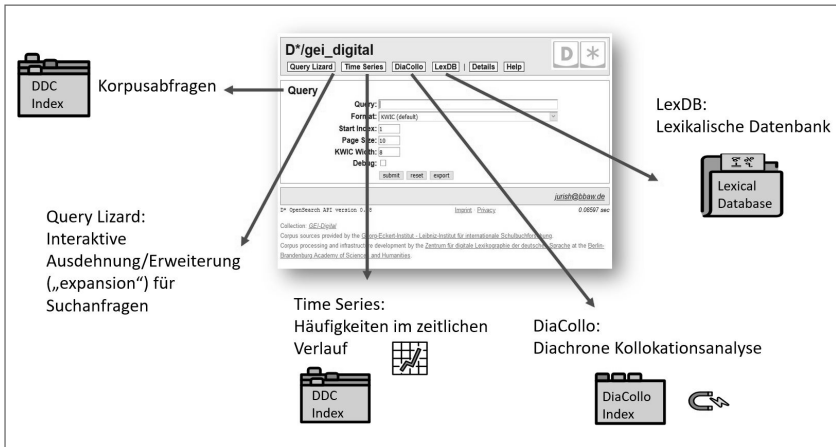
DDC Index

Korpusabfragen

D*/gei_digital

D*

Query Lizard | Time Series | DiaCollo | LexDB | Details | Help

Query

Query:
Format: KWIC (default)
Start Index: 1
Page Size: 10
KWIC Width: 8
Debug:

submit reset export

jurish@bbaw.de

D* OpenSearch API version 0.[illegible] Imprint Privacy 0.08597 sec

Collection: GEI-Digital
Corpus sources provided by the Georg-Eckert-Institut - Leibniz-Institut für internationale Schulbuchforschung.
Corpus processing and infrastructure development by the Zentrum für digitale Lexikographie der deutschen Sprache at the Berlin-Brandenburg Academy of Sciences and Humanities.

LexDB:
Lexikalische Datenbank

Lexical Database

Query Lizard:
Interaktive Ausdehnung/Erweiterung („expansion") für Suchanfragen

Time Series:
Häufigkeiten im zeitlichen Verlauf

DDC Index

DiaCollo:
Diachrone Kollokationsanalyse

DiaCollo Index